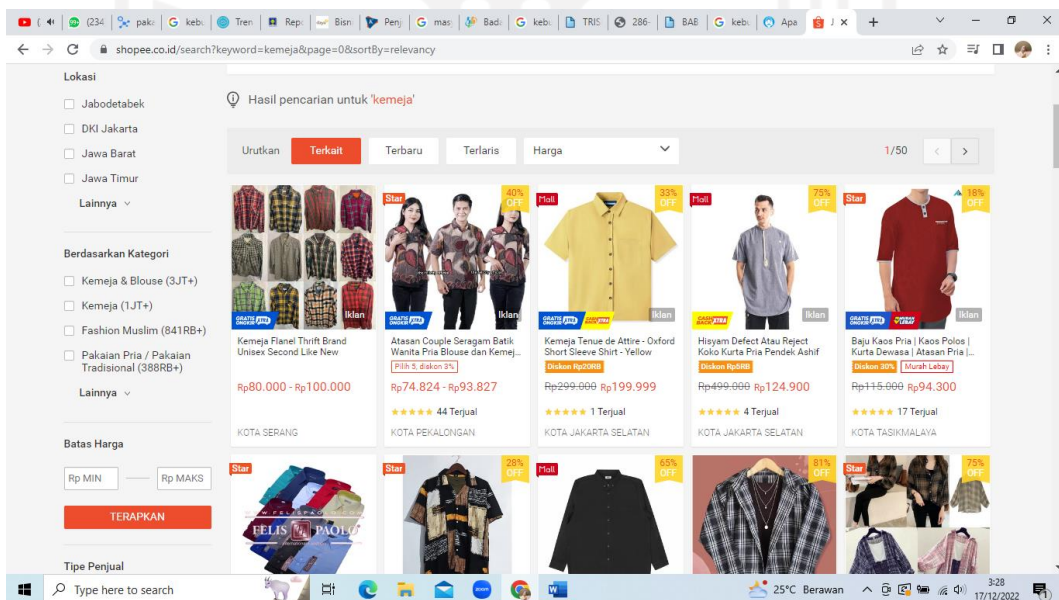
(234 | paka | G kebu | Tren | Repo | Bisni | Peng | G mas | Bada | G kebu | TRIS | 286- | BAB | G kebu | Apa | J ×

shopee.co.id/search?keyword=kemeja&page=0&sortBy=relevancy

Lokasi
Jabodetabek
DKI Jakarta
Jawa Barat
Jawa Timur
Lainnya

Berdasarkan Kategori
Kemeja & Blouse (3JT+)
Kemeja (1JT+)
Fashion Muslim (841RB+)
Pakaian Pria / Pakaian Tradisional (388RB+)
Lainnya

Batas Harga
Rp MIN — Rp MAKS
TERAPKAN

Tipe Penjual

Hasil pencarian untuk 'kemeja'

Urutkan | Terkait | Terbaru | Terlaris | Harga | 1/50

Iklan
Kemeja Flanel Thrift Brand Unisex Second Like New
Rp80.000 - Rp100.000
KOTA SERANG

Star | 40% OFF | Iklan
Atasan Couple Seragam Batik Wanita Pria Blouse dan Kemej...
Pilih 3, diskon 3%
Rp74.824 - Rp93.827
44 Terjual
KOTA PEKALONGAN

Mall | 33% OFF | Iklan
Kemeja Tenue de Attire - Oxford Short Sleeve Shirt - Yellow
Diskon Rp20RB
Rp299.000 Rp199.999
1 Terjual
KOTA JAKARTA SELATAN

Mall | 75% OFF | Iklan
Hisyam Defect Atau Reject Koko Kurta Pria Pendek Ashif
Diskon Rp5RB
Rp499.000 Rp124.900
4 Terjual
KOTA JAKARTA SELATAN

Star | 18% OFF | Iklan
Baju Kaos Pria | Kaos Polos | Kurta Dewasa | Atasan Pria |...
Diskon 30% | Murah Lebay
Rp115.000 Rp94.300
17 Terjual
KOTA TASIKMALAYA

Star | FELIS PAOLO
Star | 28% OFF
Mall | 65% OFF
81% OFF
Star | 75% OFF

Type here to search
25°C Berawan
3:28
17/12/2022